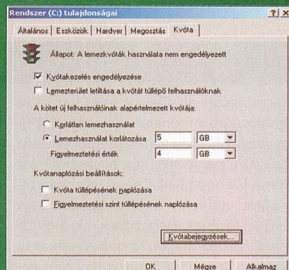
Rendszer (C:) tulajdonságai

Általános | Eszközök | Hardver | Megosztás | Kvóta

Állapot: A lemezkvóták használata nem engedélyezett

Kvótakezelés engedélyezése

Lemezterület letiltása a kvótát túllépő felhasználóknak

A kötet új felhasználóinak alapértelmezett kvótája:

Korlátlan lemezhasználat

Lemezhasználat korlátozása 5 GB

Figyelmeztetési érték 4 GB

Kvótanaplózási beállítások:

Kvóta túllépésének naplózása

Figyelmeztetési szint túllépésének naplózása

Kvótabejegyzések...

OK Mégse Alkalmaz